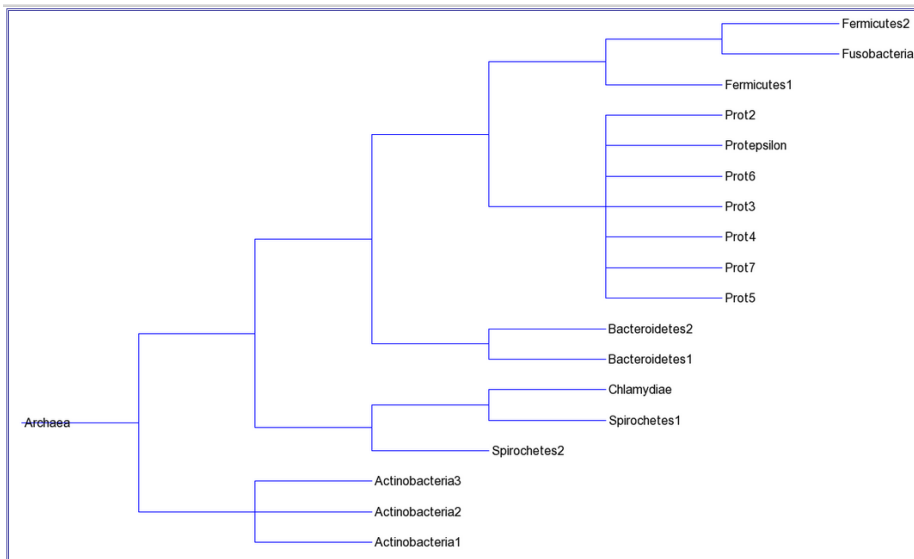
Fermicutes2
Fusobacteria
Fermicutes1
Prot2
Protepsilon
Prot6
Prot3
Prot4
Prot7
Prot5
Bacteroidetes2
Bacteroidetes1
Chlamydiae
Spirochetes1
Spirochetes2
Archaea
Actinobacteria3
Actinobacteria2
Actinobacteria1